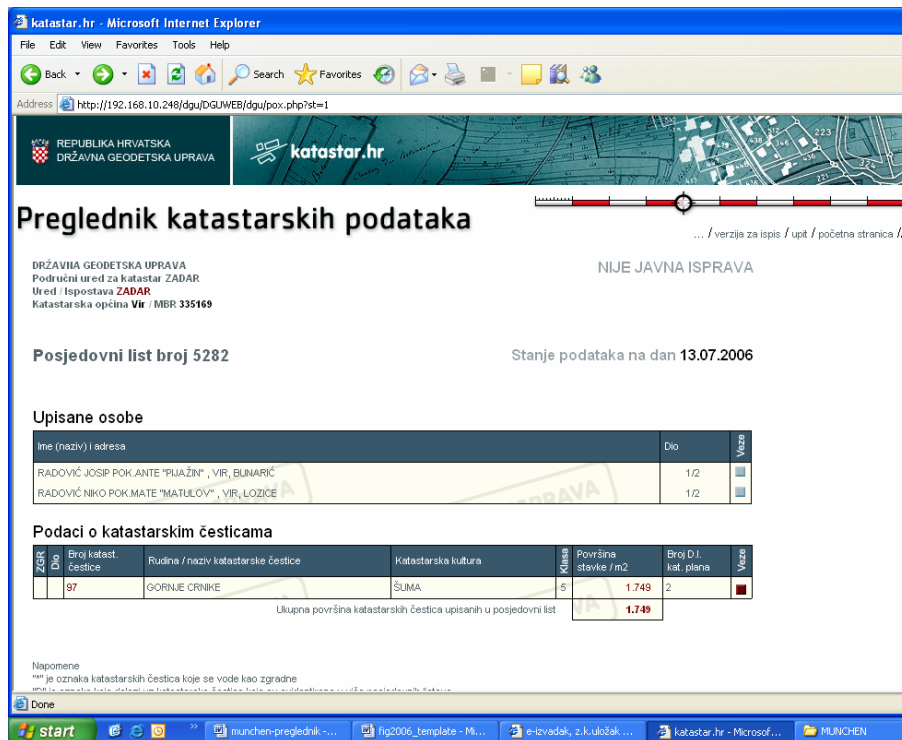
katastar.hr - Microsoft Internet Explorer

File Edit View Favorites Tools Help

Back Search Favorites

Address http://192.168.10.248/dgu/DGUWEB/dgu/pox.php?st=1

REPUBLIKA HRVATSKA
DRŽAVNA GEODETSKA UPRAVA

katastar.hr

Preglednik katastarskih podataka

... / verzija za ispis / upit / početna stranica /

DRŽAVNA GEODETSKA UPRAVA
Područni ured za katastar ZADAR
Ured / Ispostava ZADAR
Katastarska općina Vir / MBR 335169

NIJE JAVNA ISPRAVA

Posjedovni list broj 5282

Stanje podataka na dan 13.07.2006

Upisane osobe

| Ime (naziv) i adresa | Dio | Veze |
|---|---|---|
| RADOVIĆ JOSIP POK.ANTE "PIJAŽIN" , VIR, BUNARIĆ | 1/2 | |
| RADOVIĆ NIKO POK.MATE "MATULOV" , VIR, LOZICE | 1/2 | |

Podaci o katastarskim česticama

| ZGR | Dio | Broj katast. čestice | Rudina / naziv katastarske čestice | Katastarska kultura | Klasa | Površina stavke / m2 | Broj D.I. kat. plana | Veze |
|---|---|---|---|---|---|---|---|---|
| | | 97 | GORNJE CRNIKE | ŠUMA | 5 | 1.749 | 2 | |

Ukupna površina katastarskih čestica upisanih u posjedovni list 1.749

Napomene
"*" je oznaka katastarskih čestica koje se vode kao zgradne
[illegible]

Done

start munchen-preglednik -... fig2006_template - Mi... e-izvadak, z.k.uložak ... katastar.hr - Microsof... MUNCHEN